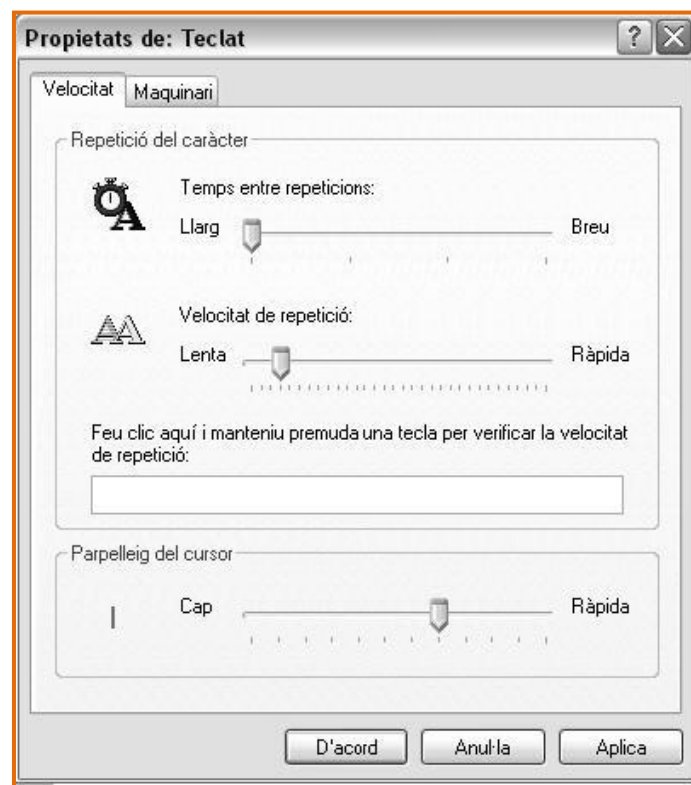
Propietats de: Teclat

?

Velocitat

Maquinari

Repetició del caràcter

Temps entre repeticions:

Llarg

Breu

Velocitat de repetició:

Lenta

Ràpida

Feu clic aquí i manteniu premuda una tecla per verificar la velocitat de repetició:

Parpelleig del cursor

Cap

Ràpida

D'acord

Anul·la

Aplica